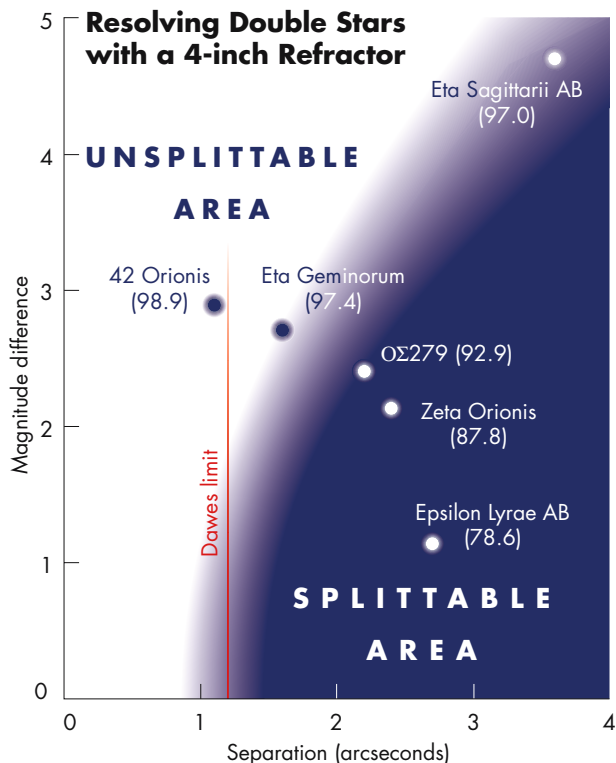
Resolving Double Stars with a 4-inch Refractor

UNSPLITTABLE AREA

Eta Sagittarii AB (97.0)

42 Orionis (98.9)

Eta Geminorum (97.4)

OΣ279 (92.9)

Zeta Orionis (87.8)

Epsilon Lyrae AB (78.6)

Dawes limit

SPLITTABLE AREA

Magnitude difference

5
4
3
2
1
0

0 1 2 3 4

Separation (arcseconds)